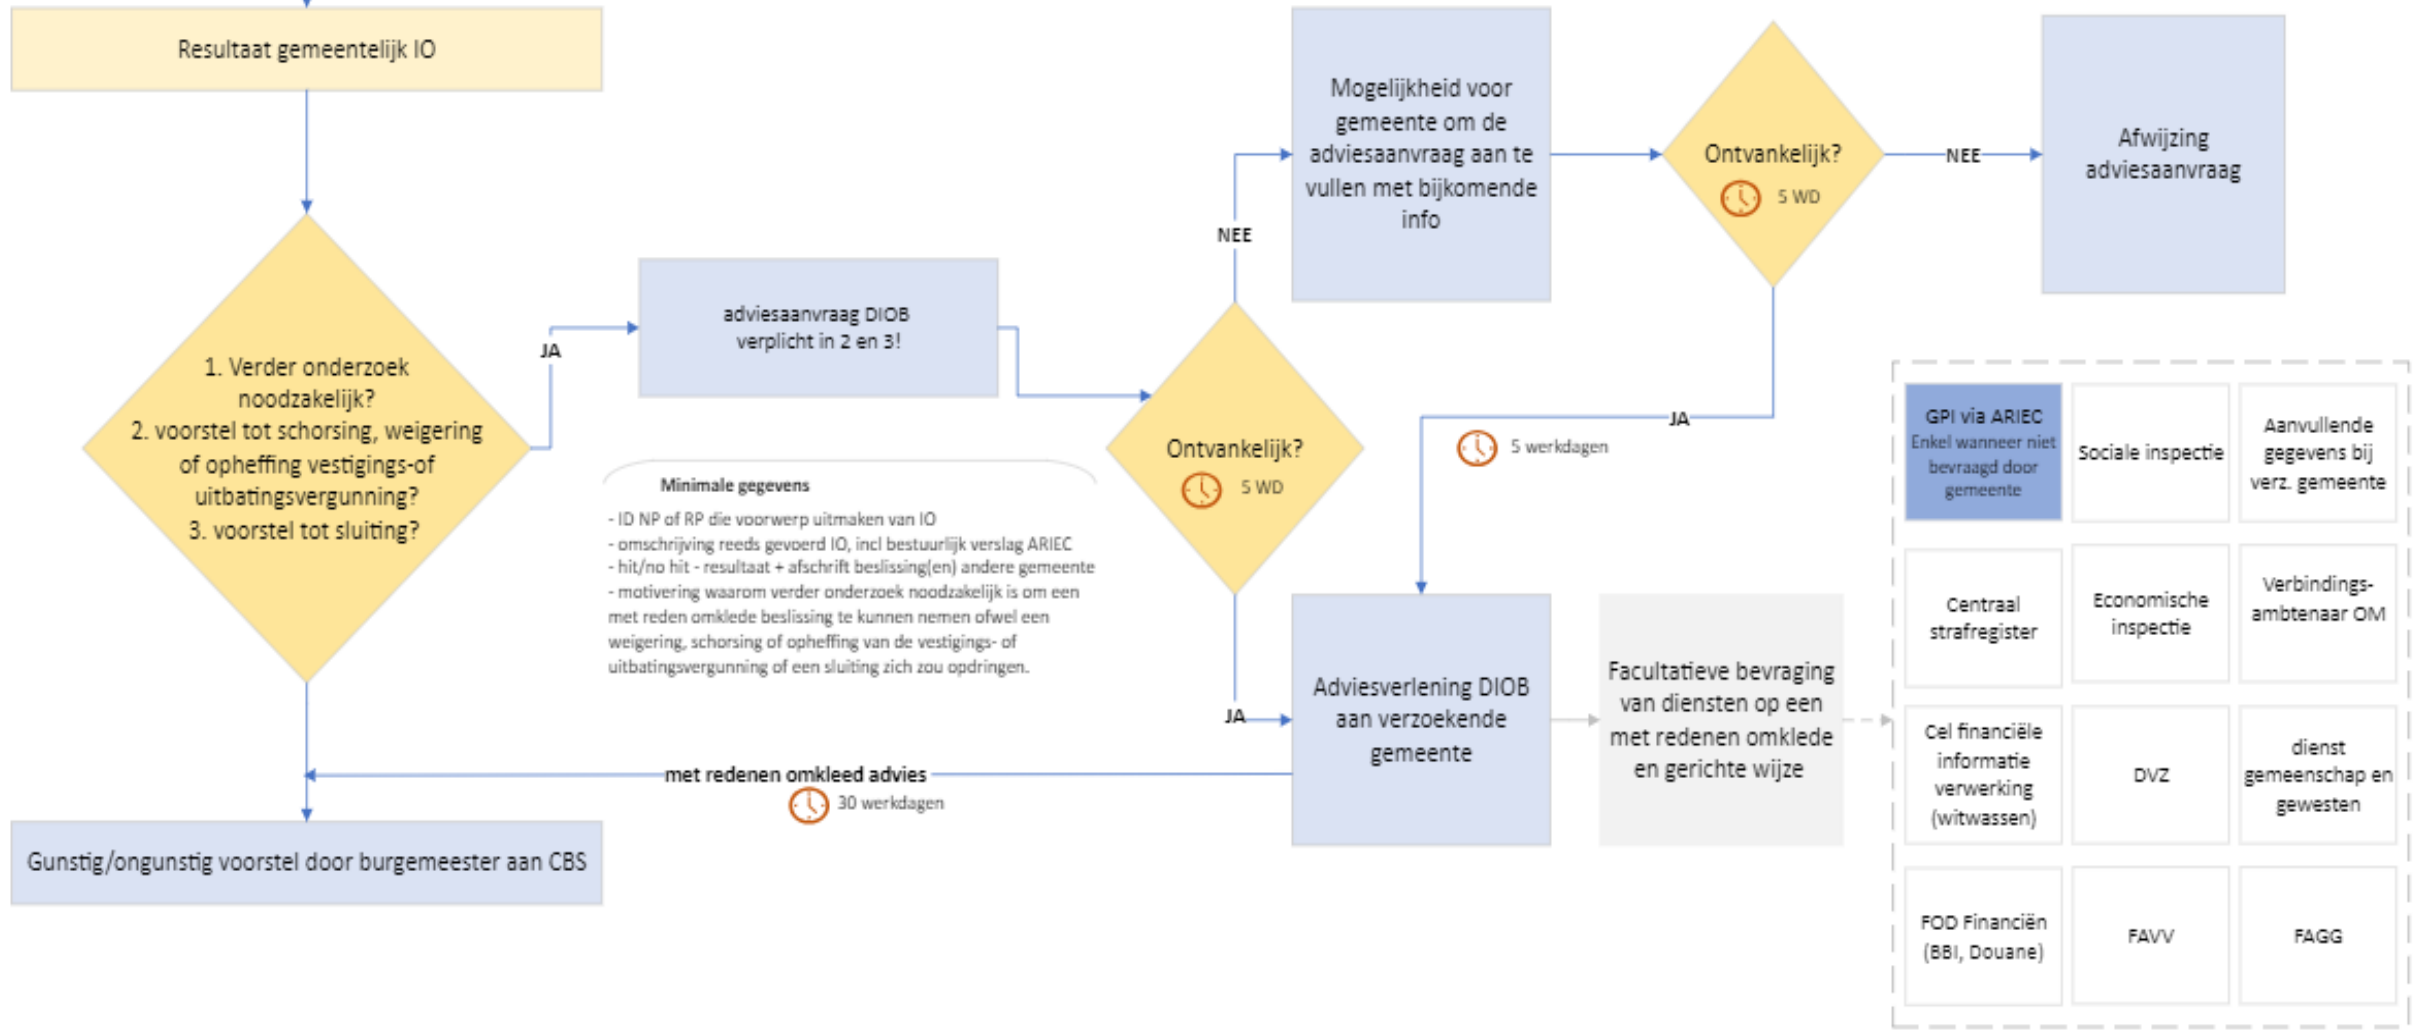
Resultaat gemeentelijk IO

1. Verder onderzoek noodzakelijk?
2. voorstel tot schorsing, weigering of opheffing vestigings-of uitbatingsvergunning?
3. voorstel tot sluiting?

JA

adviesaanvraag DIOB verplicht in 2 en 3!

Minimale gegevens
- ID NP of RP die voorwerp uitmaken van IO
- omschrijving reeds gevoerd IO, incl bestuurlijk verslag ARIEC
- hit/no hit - resultaat + afschrift beslissing(en) andere gemeente
- motivering waarom verder onderzoek noodzakelijk is om een met reden omklede beslissing te kunnen nemen ofwel een weigering, schorsing of opheffing van de vestigings- of uitbatingsvergunning of een sluiting zich zou opdringen.

Ontvankelijk?
5 WD

NEE

JA

Mogelijkheid voor gemeente om de adviesaanvraag aan te vullen met bijkomende info

Ontvankelijk?
5 WD

NEE

Afwijzing adviesaanvraag

JA

5 werkdagen

Adviesverlening DIOB aan verzoekende gemeente

Facultatieve bevraging van diensten op een met redenen omklede en gerichte wijze

met redenen omkleed advies
30 werkdagen

Gunstig/ongunstig voorstel door burgemeester aan CBS

| GPI via ARIEC Enkel wanneer niet bevraagd door gemeente | Sociale inspectie | Aanvullende gegevens bij verz. gemeente |
|---|---|---|
| Centraal strafregister | Economische inspectie | Verbindings-ambtenaar OM |
| Cel financiële informatie verwerking (witwassen) | DVZ | dienst gemeenschap en gewesten |
| FOD Financiën (BBI, Douane) | FAVV | FAGG |